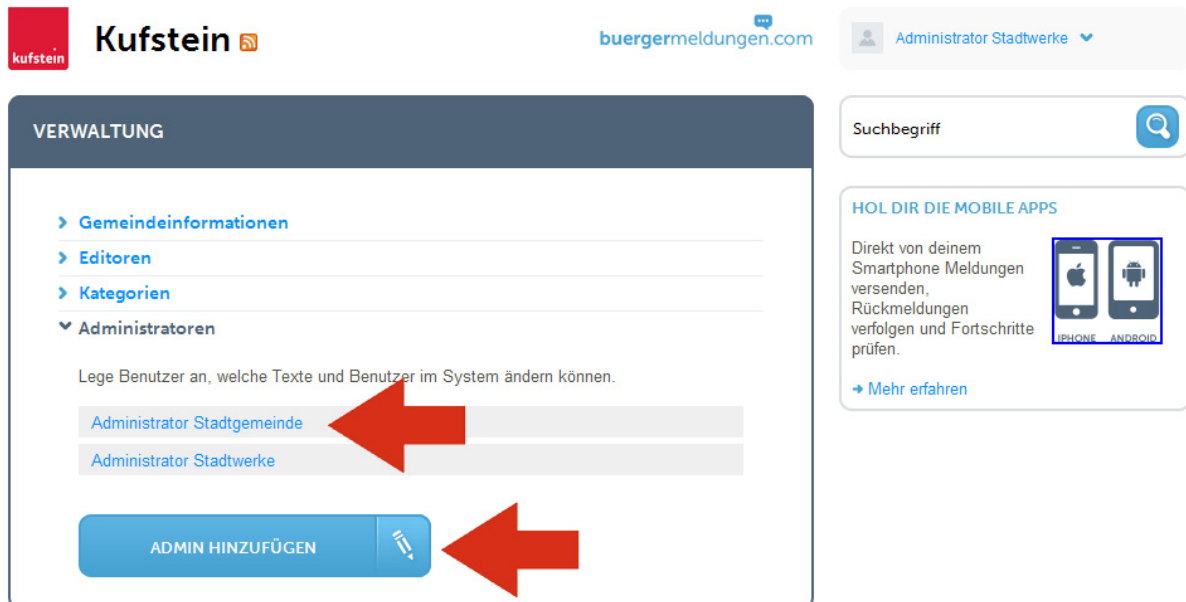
kufstein

Kufstein

buergermeldungen.com

Administrator Stadtwerke

VERWALTUNG

Gemeindeinformationen

Editoren

Kategorien

Administratoren

Lege Benutzer an, welche Texte und Benutzer im System ändern können.

Administrator Stadtgemeinde

Administrator Stadtwerke

ADMIN HINZUFÜGEN

Suchbegriff

HOL DIR DIE MOBILE APPS

Direkt von deinem Smartphone Meldungen versenden, Rückmeldungen verfolgen und Fortschritte prüfen.

IPHONE ANDROID

Mehr erfahren